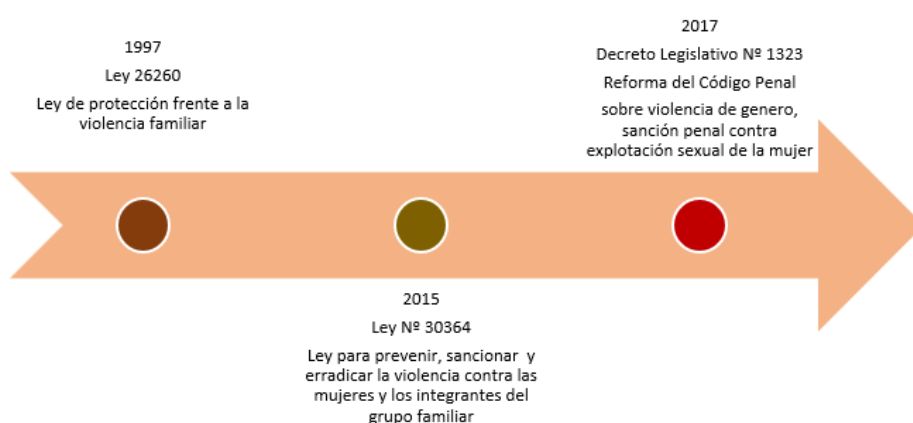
1997

Ley 26260

Ley de protección frente a la violencia familiar

2017

Decreto Legislativo Nº 1323

Reforma del Código Penal

sobre violencia de genero, sanción penal contra explotación sexual de la mujer

2015

Ley Nº 30364

Ley para prevenir, sancionar y erradicar la violencia contra las mujeres y los integrantes del grupo familiar